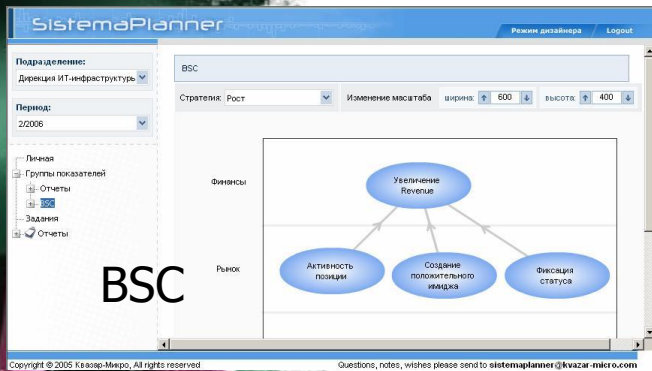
SistemaPlanner

Режим дизайнера | Logout

Подразделение:

Дирекция ИТ-инфраструктуры

Период:

2/2006

Личная

Группы показателей

Отчеты

BSC

Задания

Отчеты

BSC

Стратегия: Рост

Изменение масштаба

ширина: 600

высота: 400

Финансы

Увеличение Revenue

Рынок

Активность позиции

Создание положительного имиджа

Фиксация статуса

BSC

Copyright © 2005 Квазар-Микро, All rights reserved

Questions, notes, wishes please send to sistemaplanner@kvazar-micro.com